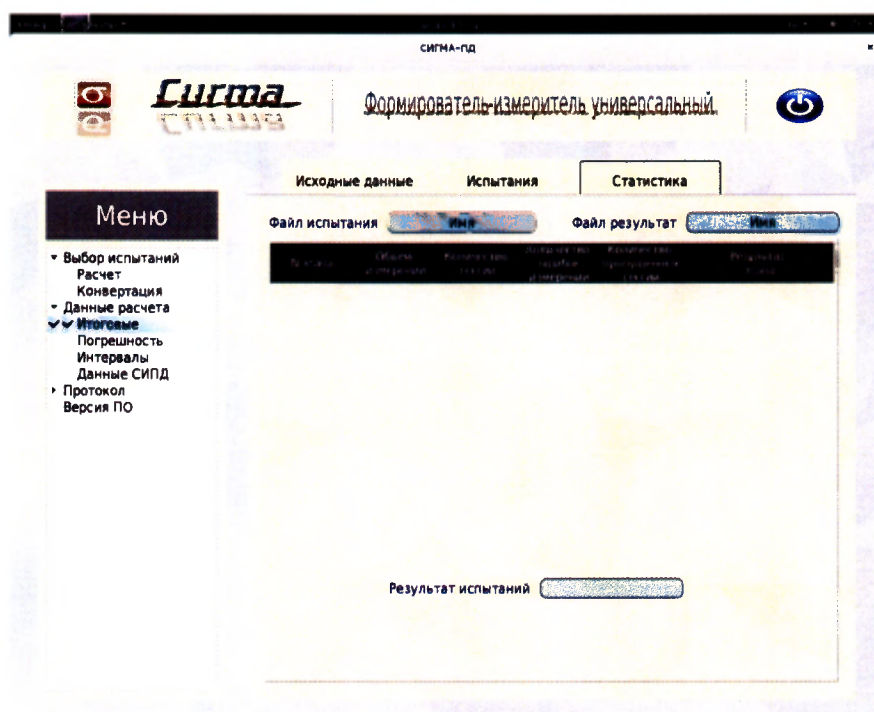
СИГМА-ПД

Сигма

Формирователь-измеритель универсальный

Исходные данные | Испытания | Статистика

Меню

Файл испытания Имя

Файл результат Имя

| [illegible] | Объем измерений | Количество тестов | Количество ошибок измерений | Количество пропущенных тестов | Результат теста |
|---|---|---|---|---|---|

▾ Выбор испытаний
Расчет
Конвертация
▾ Данные расчета
✓✓ Итоговые
Погрешность
Интервалы
Данные СИПД
▸ Протокол
Версия ПО

Результат испытаний